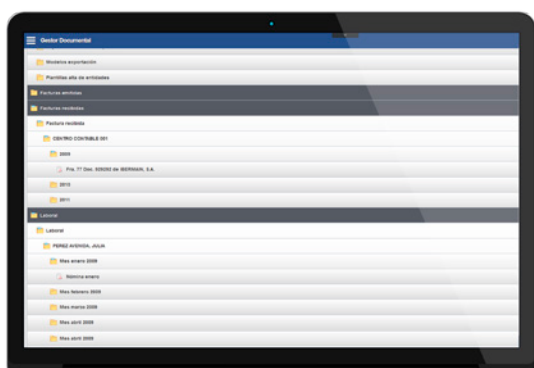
Gestor Documental

Modelos exportación

Plantillas alta de entidades

Facturas emitidas

Facturas recibidas

Factura recibida

CENTRO CONTABLE 001

2009

Fra. 77 Doc. 929292 de IBERMAN, S.A.

2010

2011

Laboral

Laboral

PEREZ AVENIDA, JULIA

Mes enero 2009

Nómina enero

Mes febrero 2009

Mes marzo 2009

Mes abril 2009

Mes abril 2009